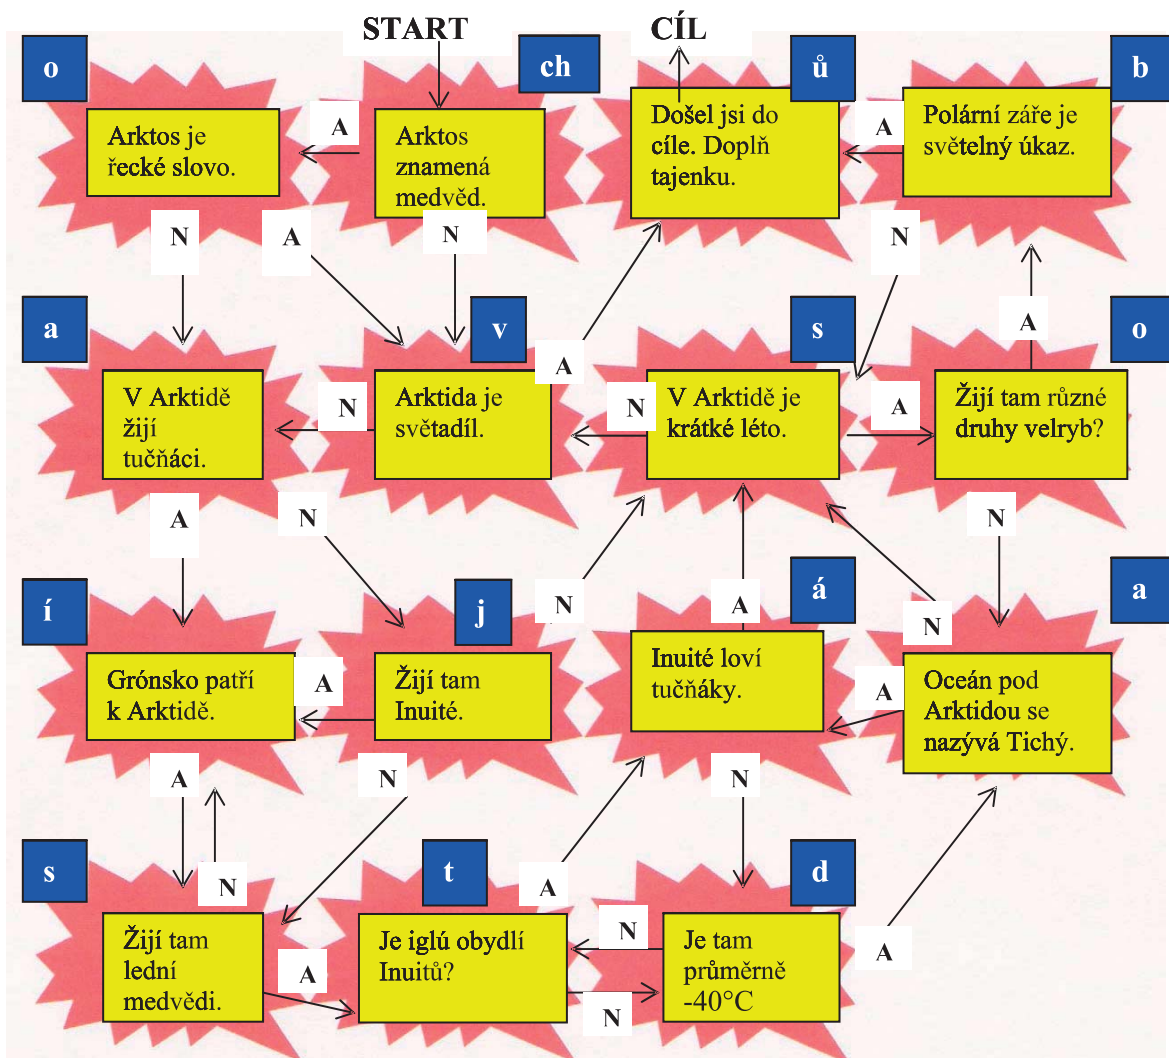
START

CÍL

o

ch

ů

b

Arktos je řecké slovo.

A

Arktos znamená medvěd.

Došel jsi do cíle. Doplň tajenku.

A

Polární záře je světelný úkaz.

N

A

N

N

a

v

s

o

A

A

V Arktidě žijí tučňáci.

N

Arktida je světadíl.

N

V Arktidě je krátké léto.

A

Žijí tam různé druhy velryb?

A

N

N

í

j

N

á

A

a

N

Grónsko patří k Arktidě.

A

Žijí tam Inuité.

Inuité loví tučňáky.

A

Oceán pod Arktidou se nazývá Tichý.

A

N

N

s

N

t

A

d

Žijí tam lední medvědi.

A

Je iglú obydlí Inuitů?

N

Je tam průměrně -40°C

A

N